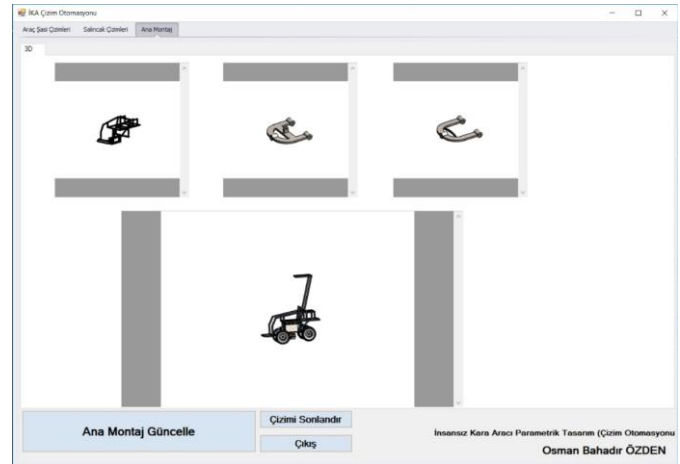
İKA Çizim Otomasyonu

Araç Şasi Çizimleri Salıncak Çizimleri Ana Montaj

3D

Ana Montaj Güncelle

Çizimi Sonlandır

Çıkış

İnsansız Kara Aracı Parametrik Tasarım (Çizim Otomasyonu

Osman Bahadır ÖZDEN